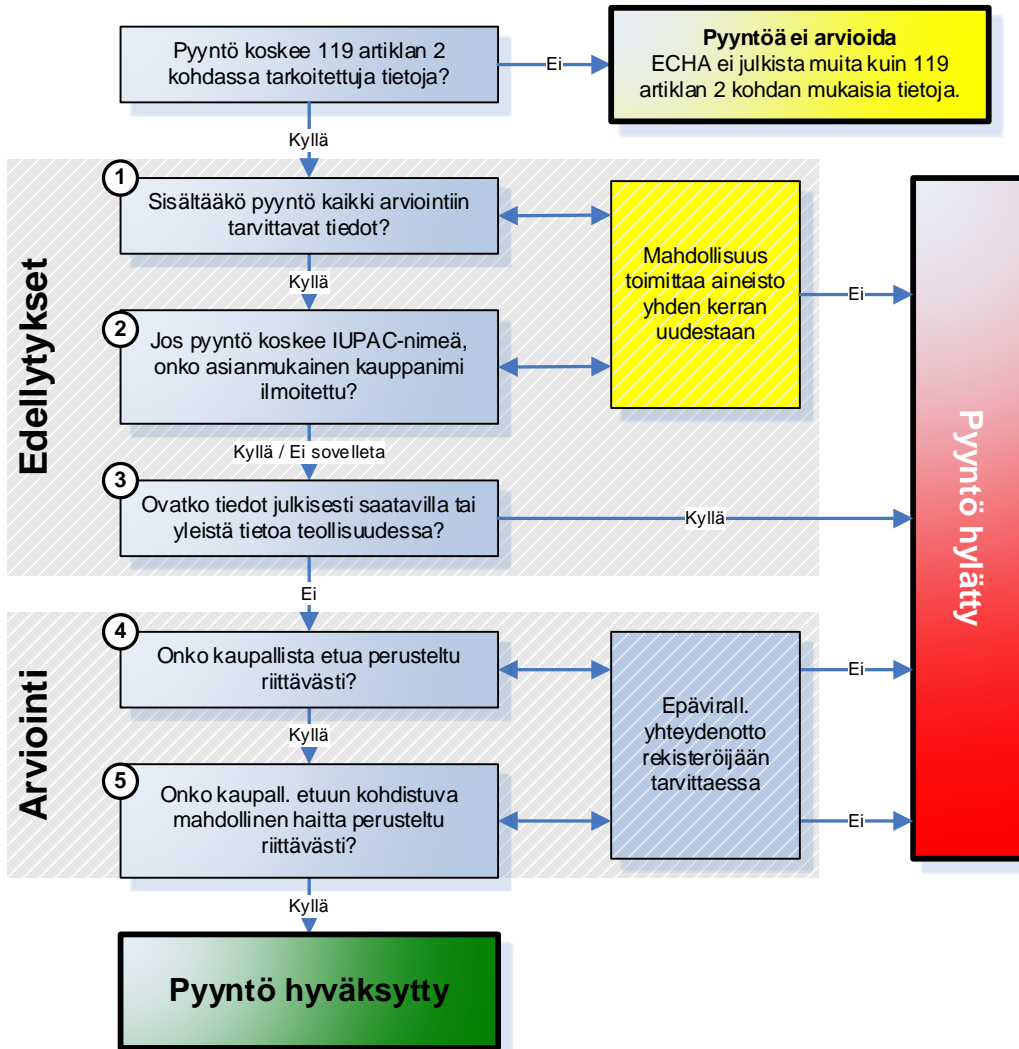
Pyyntö koskee 119 artiklan 2 kohdassa tarkoitettuja tietoja?

Ei

**Pyyntöä ei arvioida**
ECHA ei julkista muita kuin 119 artiklan 2 kohdan mukaisia tietoja.

Kyllä

Edellytykset

1
Sisältääkö pyyntö kaikki arviointiin tarvittavat tiedot?

Kyllä

2
Jos pyyntö koskee IUPAC-nimeä, onko asianmukainen kauppanimi ilmoitettu?

Mahdollisuus toimittaa aineisto yhden kerran uudestaan

Ei

Kyllä / Ei sovelleta

3
Ovatko tiedot julkisesti saatavilla tai yleistä tietoa teollisuudessa?

Kyllä

Pyyntö hylätty

Ei

Arviointi

4
Onko kaupallista etua perusteltu riittävästi?

Ei

Kyllä

5
Onko kaupall. etuun kohdistuva mahdollinen haitta perusteltu riittävästi?

Epävirall. yhteydenotto rekisteröijään tarvittaessa

Ei

Kyllä

Pyyntö hyväksytty